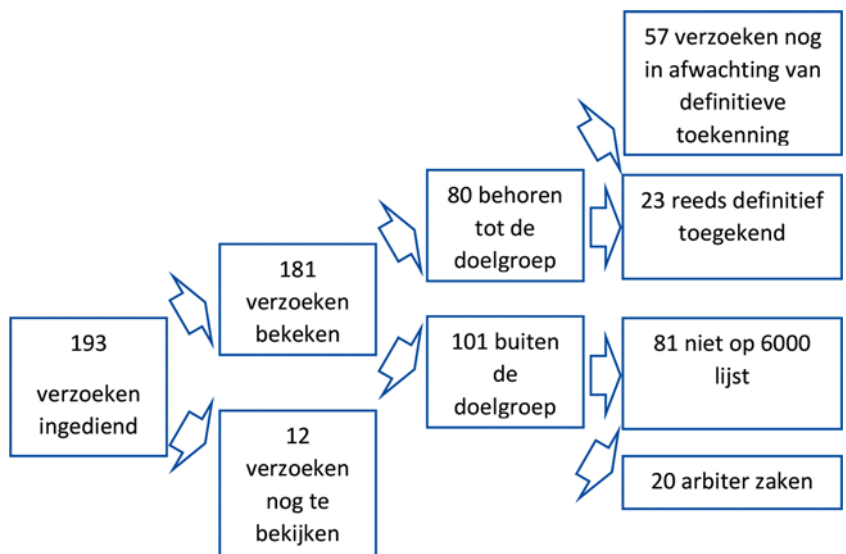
193

verzoeken ingediend

181 verzoeken bekeken

12 verzoeken nog te bekijken

80 behoren tot de doelgroep

101 buiten de doelgroep

57 verzoeken nog in afwachting van definitieve toekenning

23 reeds definitief toegekend

81 niet op 6000 lijst

20 arbiter zaken